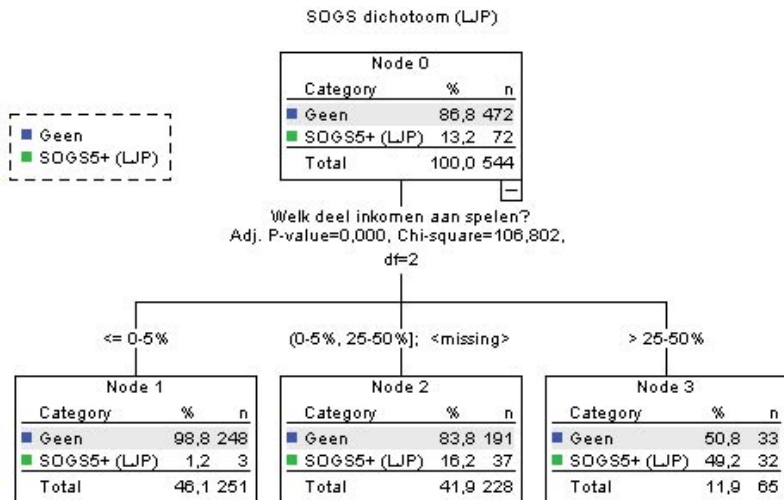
SOGS dichotoom (LJP)

Geen
SOGS5+ (LJP)

Node 0

| Category | % | n |
|---|---|---|
| Geen | 86,8 | 472 |
| SOGS5+ (LJP) | 13,2 | 72 |
| Total | 100,0 | 544 |

Welk deel inkomen aan spelen?
Adj. P-value=0,000, Chi-square=106,802, df=2

<= 0-5%

(0-5%, 25-50%]; <missing>

> 25-50%

Node 1

| Category | % | n |
|---|---|---|
| Geen | 98,8 | 248 |
| SOGS5+ (LJP) | 1,2 | 3 |
| Total | 46,1 | 251 |

Node 2

| Category | % | n |
|---|---|---|
| Geen | 83,8 | 191 |
| SOGS5+ (LJP) | 16,2 | 37 |
| Total | 41,9 | 228 |

Node 3

| Category | % | n |
|---|---|---|
| Geen | 50,8 | 33 |
| SOGS5+ (LJP) | 49,2 | 32 |
| Total | 11,9 | 65 |